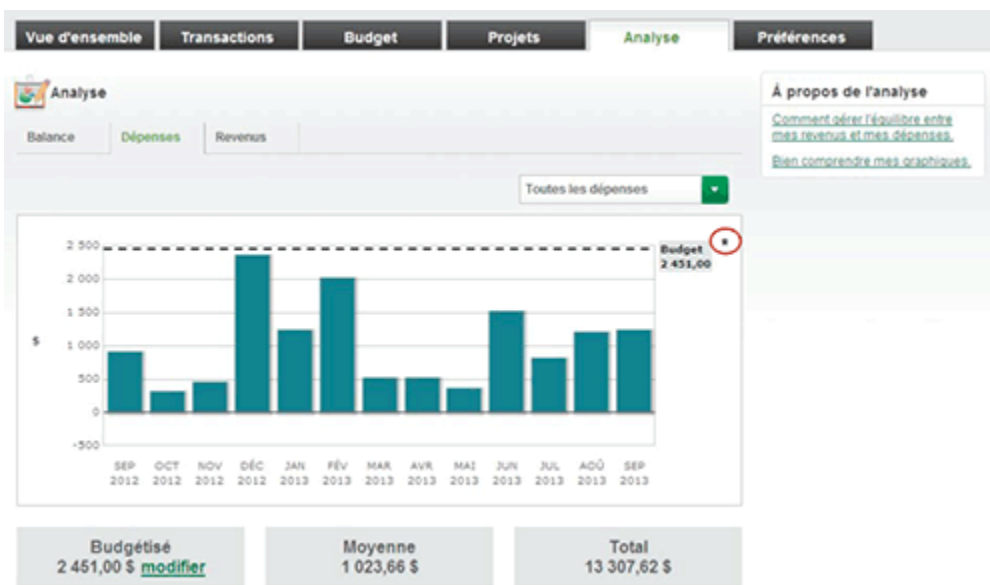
Vue d'ensemble | Transactions | Budget | Projets | Analyse | Préférences

Analyse

Balance | Dépenses | Revenus

Toutes les dépenses

À propos de l'analyse

Comment gérer l'équilibre entre mes revenus et mes dépenses.

Bien comprendre mes graphiques.

x

Budget
2 451,00

2 500
2 000
1 500
1 000
500
0
-500

$

SEP 2012
OCT 2012
NOV 2012
DÉC 2012
JAN 2013
FÉV 2013
MAR 2013
AVR 2013
MAI 2013
JUN 2013
JUL 2013
AOÛ 2013
SEP 2013

Budgétisé
2 451,00 $ modifier

Moyenne
1 023,66 $

Total
13 307,62 $